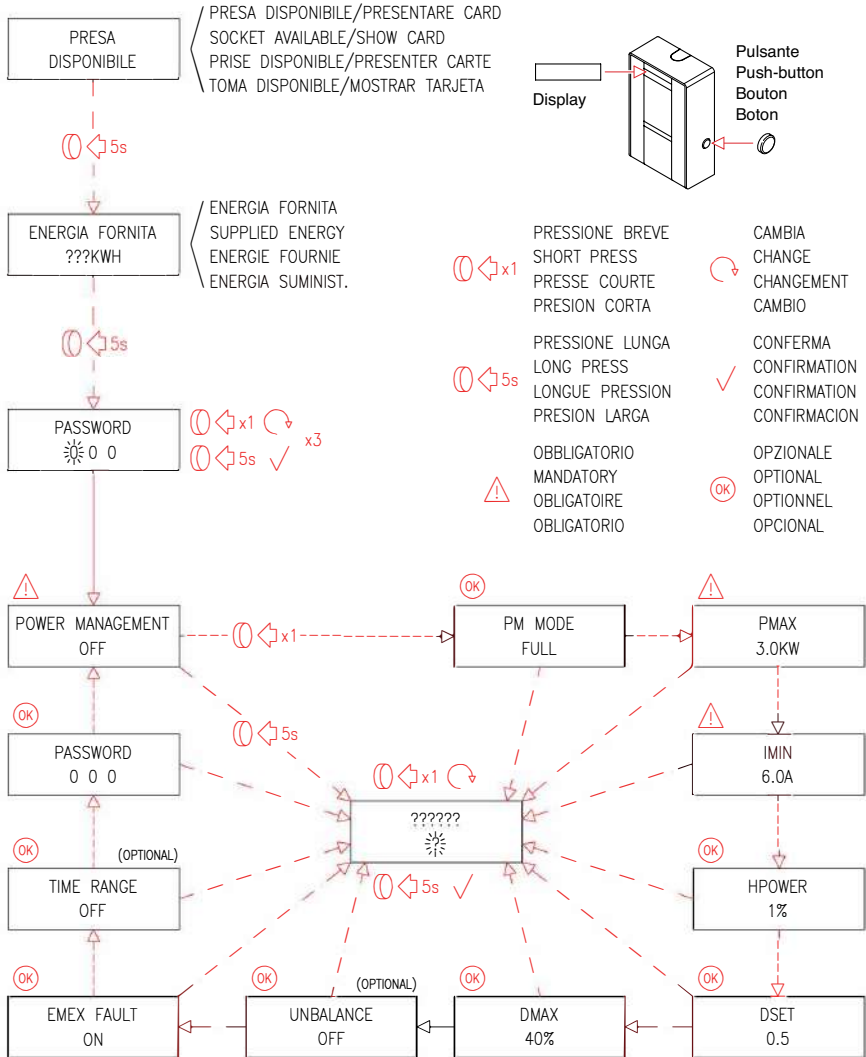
PRESA DISPONIBILE

PRESA DISPONIBILE/PRESENTARE CARD
SOCKET AVAILABLE/SHOW CARD
PRISE DISPONIBILE/PRESENTER CARTE
TOMA DISPONIBILE/MOSTRAR TARJETA

Display

Pulsante
Push-button
Bouton
Boton

5s

ENERGIA FORNITA
???KWH

ENERGIA FORNITA
SUPPLIED ENERGY
ENERGIE FOURNIE
ENERGIA SUMINIST.

x1

PRESSIONE BREVE
SHORT PRESS
PRESSE COURTE
PRESION CORTA

CAMBIA
CHANGE
CHANGEMENT
CAMBIO

5s

5s

PRESSIONE LUNGA
LONG PRESS
LONGUE PRESSION
PRESION LARGA

CONFERMA
CONFIRMATION
CONFIRMATION
CONFIRMACION

PASSWORD
0 0

x1
5s
x3

OBBLIGATORIO
MANDATORY
OBLIGATOIRE
OBLIGATORIO

OK

OPZIONALE
OPTIONAL
OPTIONNEL
OPCIONAL

OK

POWER MANAGEMENT
OFF

x1

OK

PM MODE
FULL

PMAX
3.0KW

OK

PASSWORD
0 0 0

5s

x1

IMIN
6.0A

??????

OK

(OPTIONAL)

TIME RANGE
OFF

5s

OK

HPOWER
1%

OK

EMEX FAULT
ON

OK

(OPTIONAL)

UNBALANCE
OFF

OK

DMAX
40%

OK

DSET
0.5